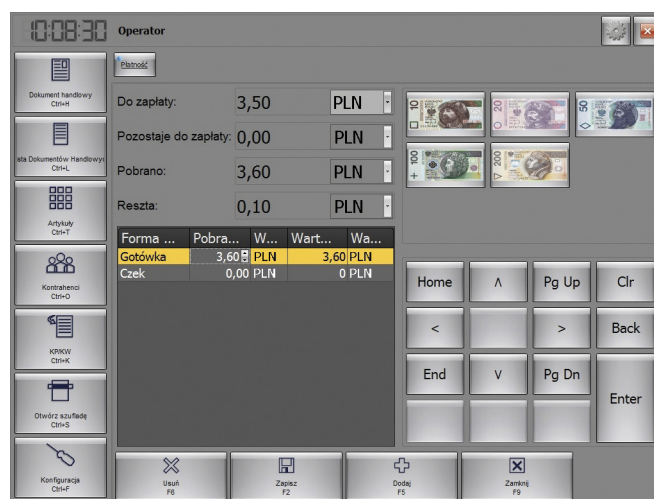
10:08:30 Operator

Dokument handlowy Ctrl+H
sta Dokumentów Handlowyc Ctrl+L
Artykuły Ctrl+T
Kontrahenci Ctrl+O
KP/KW Ctrl+K
Otwórz szufladę Ctrl+S
Konfiguracja Ctrl+F

Płatność

Do zapłaty: 3,50 PLN
Pozostaje do zapłaty: 0,00 PLN
Pobrano: 3,60 PLN
Reszta: 0,10 PLN

| Forma ... | Pobra... | W... | Wart... | Wa... |
|---|---|---|---|---|
| Gotówka | 3,60 | PLN | 3,60 | PLN |
| Czek | 0,00 | PLN | 0 | PLN |

10 20 50 100 200

| Home | ∧ | Pg Up | Clr |
|---|---|---|---|
| < | | > | Back |
| End | V | Pg Dn | Enter |

Usuń F6
Zapisz F2
Dodaj F5
Zamknij F9